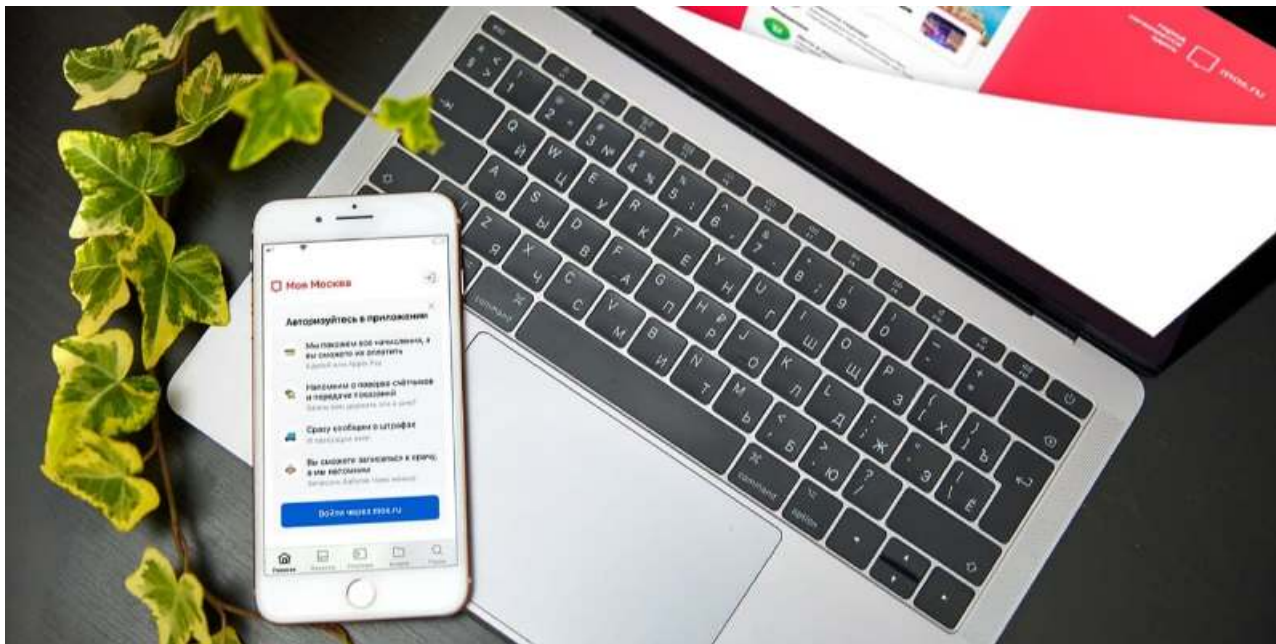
Моя Москва

Авторизуйтесь в приложении

Мы покажем все начисления, а вы сможете их оплатить
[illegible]

Напомним о поверке счётчиков и передаче показаний
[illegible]

Сразу сообщим о штрафах
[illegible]

Вы сможете записаться к врачу, в том числе
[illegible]

Войти через mos.ru

mos.ru